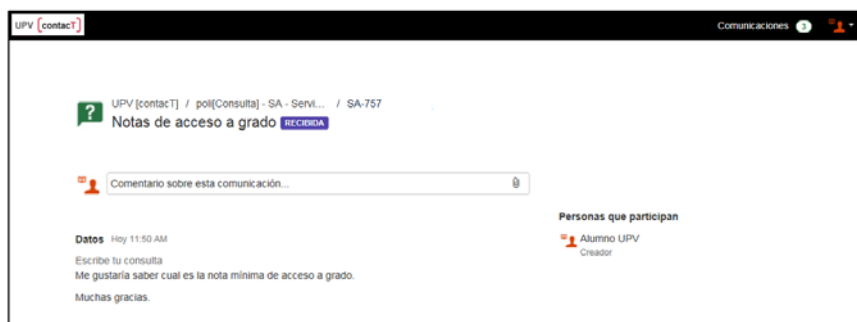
UPV [contacT]

Comunicaciones 3

UPV [contacT] / poli[Consulta] - SA - Servi... / SA-757

Notas de acceso a grado RECIBIDA

Comentario sobre esta comunicación...

Personas que participan

Alumno UPV
Creador

Datos Hoy 11:50 AM

Escribe tu consulta
Me gustaría saber cual es la nota mínima de acceso a grado.

Muchas gracias.